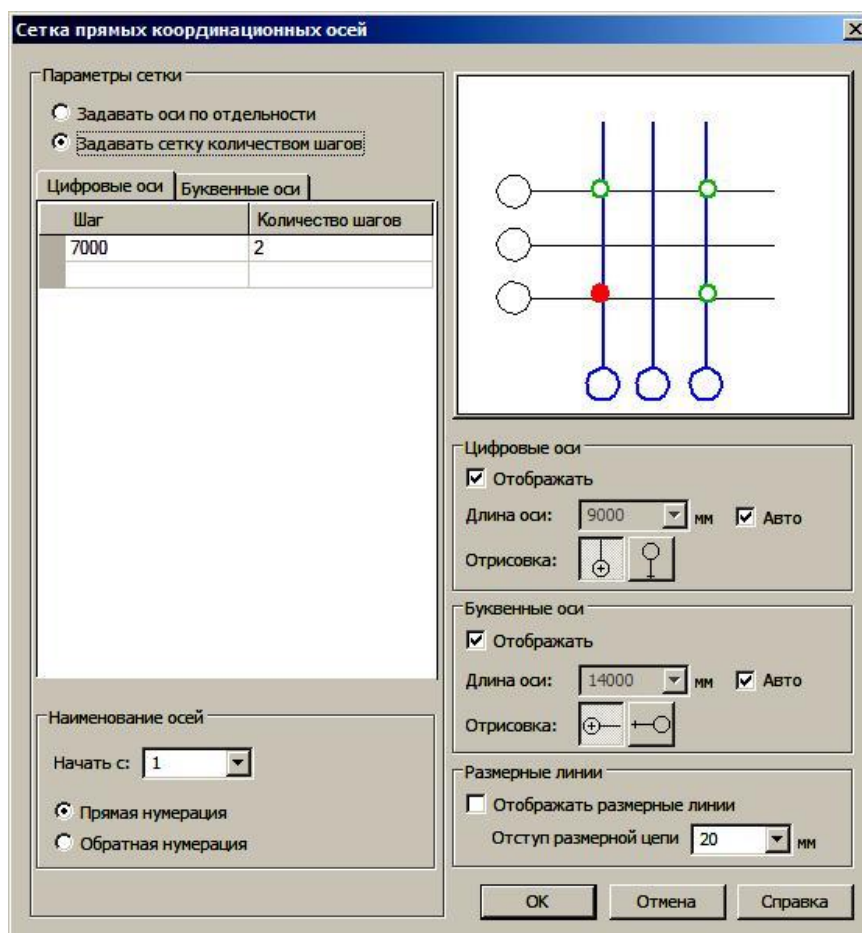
Сетка прямых координационных осей

Параметры сетки

Задавать оси по отдельности

Задавать сетку количеством шагов

Цифровые оси | Буквенные оси

| Шаг | Количество шагов |
|---|---|
| 7000 | 2 |
| | |

Наименование осей

Начать с: 1

Прямая нумерация

Обратная нумерация

Цифровые оси

Отображать

Длина оси: 9000 мм Авто

Отрисовка:

Буквенные оси

Отображать

Длина оси: 14000 мм Авто

Отрисовка:

Размерные линии

Отображать размерные линии

Отступ размерной цепи 20 мм

OK Отмена Справка